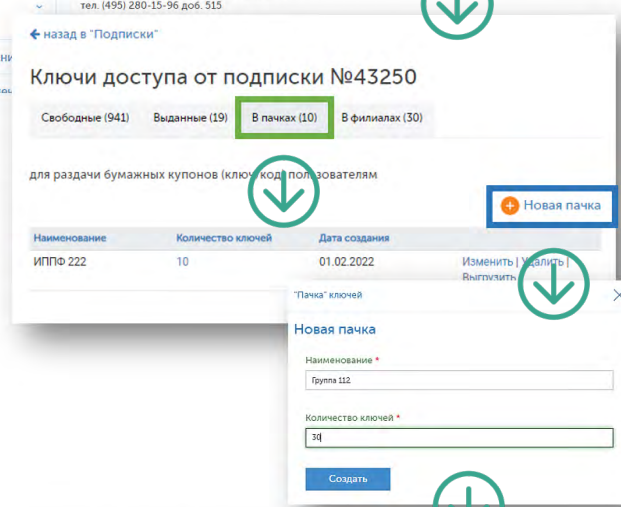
тел. (495) 280-15-96 доб. 515

← назад в "Подписки"

Ключи доступа от подписки №43250

Свободные (941) Выданные (19) В пачках (10) В филиалах (30)

для раздачи бумажных купонов (ключ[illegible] пользователям

+ Новая пачка

| Наименование | Количество ключей | Дата создания | |
|---|---|---|---|
| ИППФ 222 | 10 | 01.02.2022 | Изменить \| Удалить \| Выгрузить |

"Пачка" ключей

Новая пачка

Наименование *

Группа 112

Количество ключей *

30

Создать